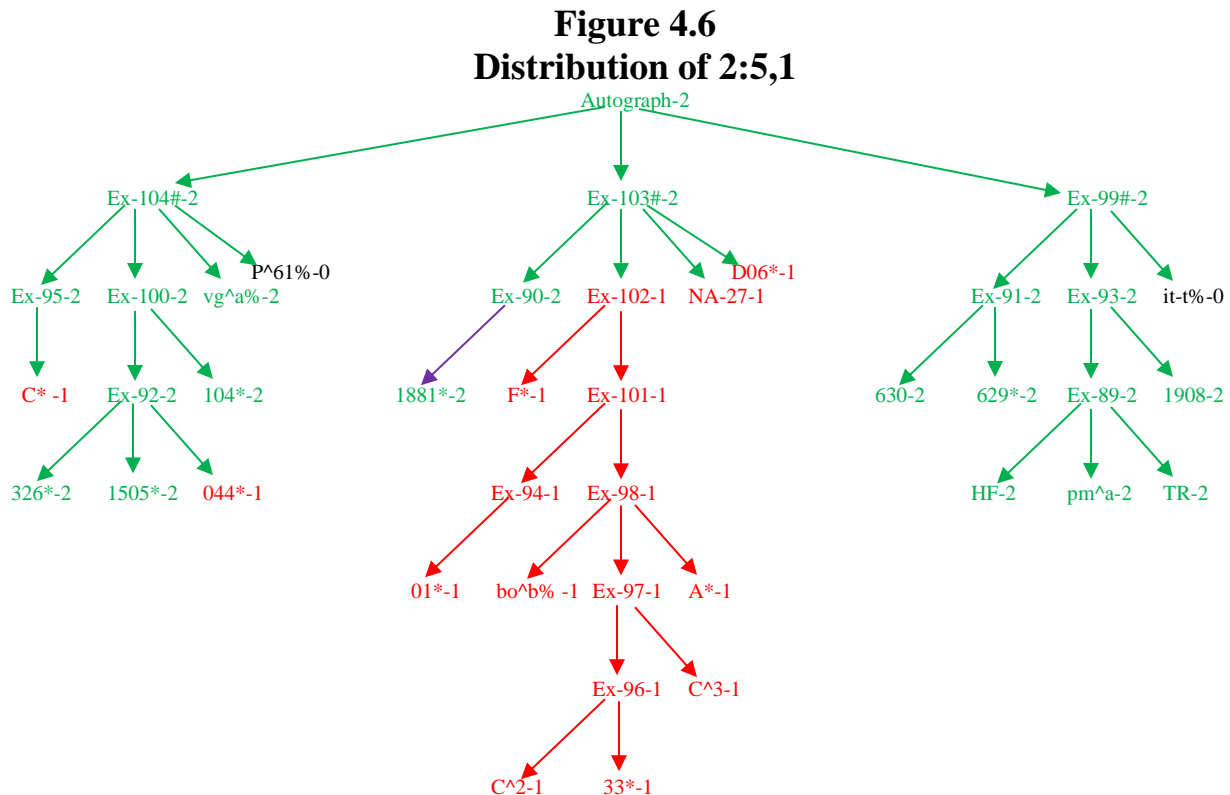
Figure 4.6
Distribution of 2:5,1

Autograph-2

Ex-104#-2
Ex-95-2
C* -1
Ex-100-2
Ex-92-2
326*-2
1505*-2
044*-1
104*-2
vg^a%-2
P^61%-0

Ex-103#-2
Ex-90-2
1881*-2
Ex-102-1
F*-1
Ex-101-1
Ex-94-1
01*-1
Ex-98-1
bo^b% -1
Ex-97-1
Ex-96-1
C^2-1
33*-1
C^3-1
A*-1
NA-27-1
D06*-1

Ex-99#-2
Ex-91-2
630-2
629*-2
Ex-93-2
Ex-89-2
HF-2
pm^a-2
TR-2
1908-2
it-t%-0